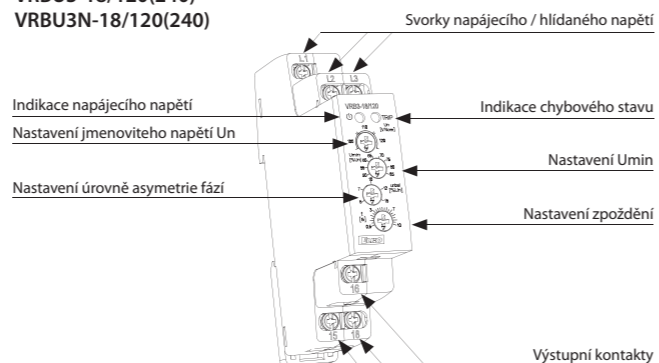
VRBU3-18/120(240)
VRBU3N-18/120(240)

Svorky napájecího / hlídaného napětí

L1
L2 L3

VRB3-18/120
TRIP

Indikace napájecího napětí

Indikace chybového stavu

Nastavení jmenovitého napětí Un

Nastavení Umin

Nastavení úrovně asymetrie fází

Nastavení zpoždění

16

15 18

Výstupní kontakty